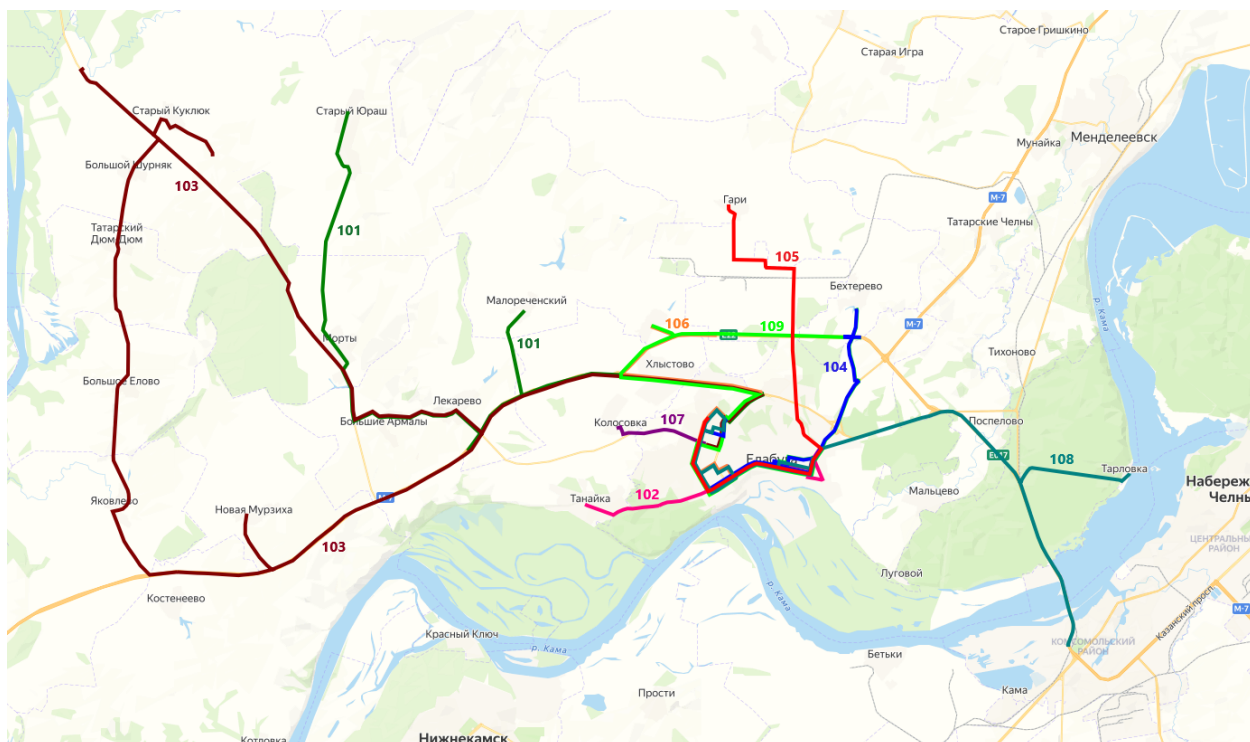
Старая Игра
Старое Гришкино
Старый Куклюк
Старый Юраш
Мунайка
Менделеевск
Большой Шурняк
103
Гари
M-7
Татарские Челны
Татарский Дюм Дюм
101
105
Бехтерево
Малореченский
106
109
M-7
Порты
101
Тихоново
Хлыстово
104
Большое Елово
Лекарево
Поспелово
Колосовка
107
Большие Армалы
Елабуга
108
Тарловка
E-17
Набережные Челны
Мальцево
Танайка
102
Яковлево
Новая Мурзиха
M-7
103
Центральный район
Луговой
Костенеево
р. Кама
Казанский просп.
M-7
Красный Ключ
р. Кама
Комсомольский район
Бетьки
Прости
Кама
Нижнекамск
Котловка